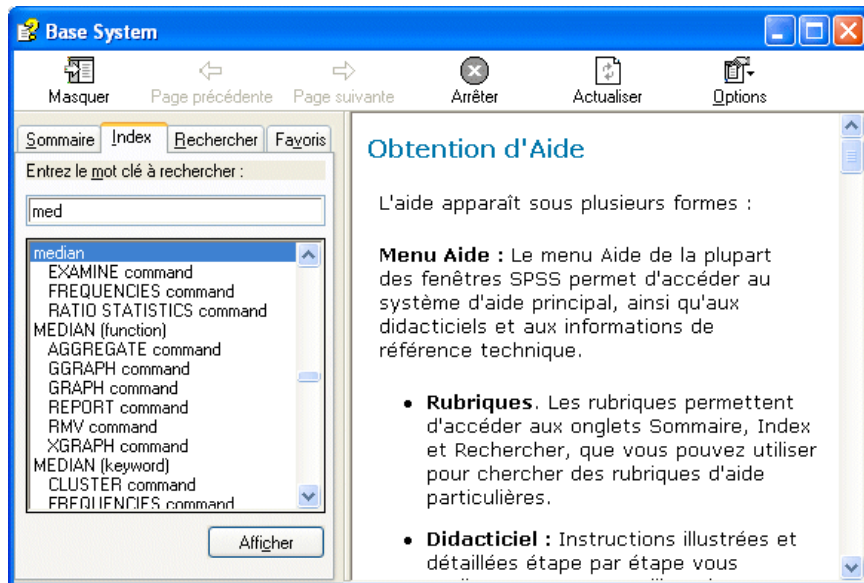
Base System

Masquer Page précédente Page suivante Arrêter Actualiser Options

Sommaire Index Rechercher Favoris

Entrez le mot clé à rechercher :

med

median
EXAMINE command
FREQUENCIES command
RATIO STATISTICS command
MEDIAN (function)
AGGREGATE command
GGRAPH command
GRAPH command
REPORT command
RMV command
XGRAPH command
MEDIAN (keyword)
CLUSTER command
FREQUENCIES command

Afficher

Obtention d'Aide

L'aide apparaît sous plusieurs formes :

**Menu Aide :** Le menu Aide de la plupart des fenêtres SPSS permet d'accéder au système d'aide principal, ainsi qu'aux didacticiels et aux informations de référence technique.

• **Rubriques**. Les rubriques permettent d'accéder aux onglets Sommaire, Index et Rechercher, que vous pouvez utiliser pour chercher des rubriques d'aide particulières.

• **Didacticiel :** Instructions illustrées et détaillées étape par étape vous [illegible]